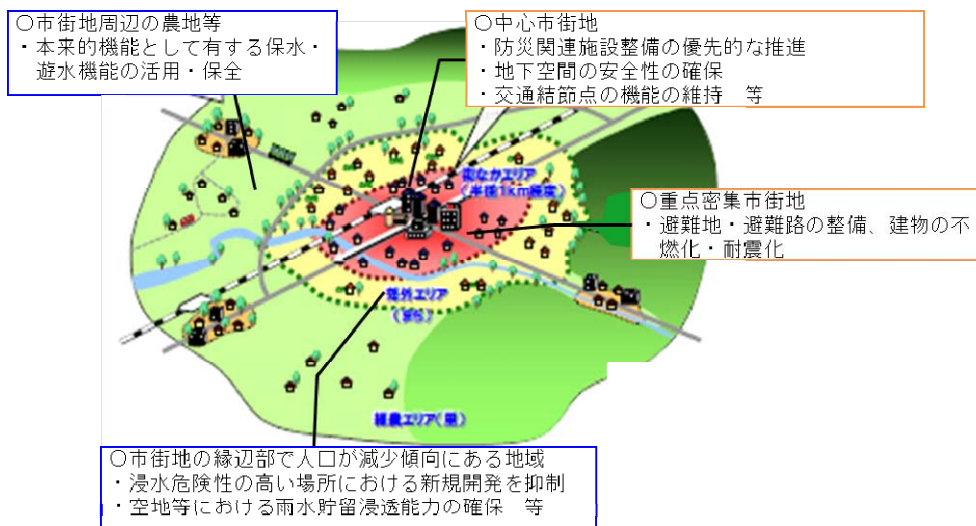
○市街地周辺の農地等
・本来的機能として有する保水・遊水機能の活用・保全

○中心市街地
・防災関連施設整備の優先的な推進
・地下空間の安全性の確保
・交通結節点の機能の維持　等

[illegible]エリア
（半径1km程度）

○重点密集市街地
・避難地・避難路の整備、建物の不燃化・耐震化

郊外エリア
（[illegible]）

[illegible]エリア（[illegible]）

○市街地の縁辺部で人口が減少傾向にある地域
・浸水危険性の高い場所における新規開発を抑制
・空地等における雨水貯留浸透能力の確保　等